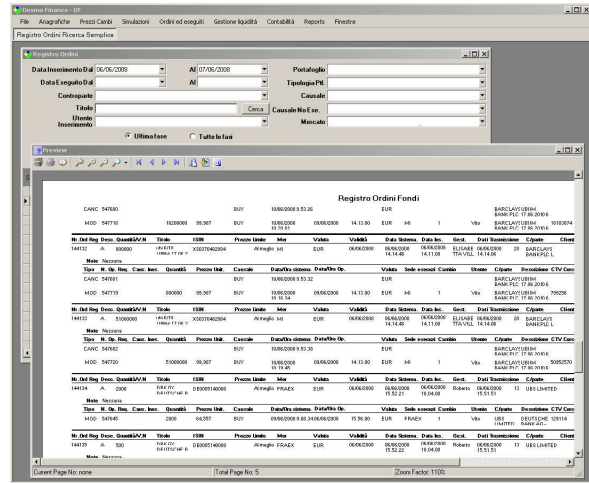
Oversea Finanza - DF

File Anagrafiche Prezzi Cambi Simulazioni Ordini ed eseguiti Gestione liquidità Contabilità Reports Finestre

Registro Ordini Ricerca Semplice

Registro Ordini

Data Inserimento Dal 06/06/2008 Al 07/06/2008 Portafoglio
Data Eseguito Dal Al Tipologia Ptf.
Controparte Causale
Titolo Cerca Causale No Ese.
Utente Inserimento Mercato

Ultima fase Tutte le fasi

Preview

Registro Ordini Fondi

CANC 547600 BUY 10/06/2008 9.53.26 EUR BARCLAYS/UBIM BANK PLC 17.06.2016
MOD 547718 18200000 99,987 BUY 10/06/2008 10.20.01 06/06/2008 14.13.00 EUR MI 1 Vita BARCLAYS/UBIM BANK PLC 17.06.2016

| Nr. Ord Reg | Desc. | Quantità/V.N | Titolo | ISIN | Prezzo Limite | Mer | Valuta | Validità | Data Sistema | Data Ins. | Gest. | Dati Trasmissione | C/parte | Client |
|---|---|---|---|---|---|---|---|---|---|---|---|---|---|---|
| 144132 | A | 800000 | | XS0370402804 | Al meglio | MI | EUR | 06/06/2008 | 06/06/2008 14.14.48 | 06/06/2008 14.14.01 | ELISABE TTA VILL | 06/06/2008 14.14.06 | 20 | BARCLAYS BANK PLC L |

Note Nessuna

| Tipo | Nr. Op. Reg. | Canc. Ines. | Quantità | Prezzo Unit. | Causale | Data/Ora sistema | Data/Ora Op. | Valuta | Sede esecuzione | Cambio | Utente | C/parte | Descrizione | CTV Cont |
|---|---|---|---|---|---|---|---|---|---|---|---|---|---|---|
| CANC | 547601 | | | | BUY | 10/06/2008 9.53.26 | | EUR | | | | BARCLAYS/UBIM BANK PLC 17.06.2016 | | |
| MOD | 547719 | | 800000 | 99,987 | BUY | 10/06/2008 | 06/06/2008 14.13.00 | EUR | MI | 1 | Vita | BARCLAYS/UBIM BANK PLC 17.06.2016 | | 799296 |

| Nr. Ord Reg | Desc. | Quantità/V.N | Titolo | ISIN | Prezzo Limite | Mer | Valuta | Validità | Data Sistema | Data Ins. | Gest. | Dati Trasmissione | C/parte | Client |
|---|---|---|---|---|---|---|---|---|---|---|---|---|---|---|
| 144133 | A | 51000000 | | XS0370402804 | Al meglio | MI | EUR | 06/06/2008 | 06/06/2008 14.14.48 | 06/06/2008 14.14.01 | ELISABE TTA VILL | 06/06/2008 14.14.06 | 20 | BARCLAYS BANK PLC L |

Note Nessuna

| Tipo | Nr. Op. Reg. | Canc. Ines. | Quantità | Prezzo Unit. | Causale | Data/Ora sistema | Data/Ora Op. | Valuta | Sede esecuzione | Cambio | Utente | C/parte | Descrizione | CTV Cont |
|---|---|---|---|---|---|---|---|---|---|---|---|---|---|---|
| CANC | 547602 | | | | BUY | 10/06/2008 9.53.26 | | EUR | | | | BARCLAYS/UBIM BANK PLC 17.06.2016 | | |
| MOD | 547720 | | 51000000 | 99,987 | BUY | 10/06/2008 | 06/06/2008 14.13.00 | EUR | MI | 1 | Vita | BARCLAYS/UBIM BANK PLC 17.06.2016 | | 50952570 |

| Nr. Ord Reg | Desc. | Quantità/V.N | Titolo | ISIN | Prezzo Limite | Mer | Valuta | Validità | Data Sistema | Data Ins. | Gest. | Dati Trasmissione | C/parte | Client |
|---|---|---|---|---|---|---|---|---|---|---|---|---|---|---|
| 144134 | A | 2000 | DAX GY DEUTSCHE B | DE0005140008 | Al meglio | FRAEX | EUR | 06/06/2008 | 06/06/2008 15.52.21 | 06/06/2008 10.04.00 | Roberto | 06/06/2008 15.51.51 | 13 | UBS LIMITED |

Note Nessuna

| Tipo | Nr. Op. Reg. | Canc. Ines. | Quantità | Prezzo Unit. | Causale | Data/Ora sistema | Data/Ora Op. | Valuta | Sede esecuzione | Cambio | Utente | C/parte | Descrizione | CTV Cont |
|---|---|---|---|---|---|---|---|---|---|---|---|---|---|---|
| MOD | 547645 | | 2000 | 64,557 | BUY | 09/06/2008 9.08.34 | 06/06/2008 15.56.00 | EUR | FRAEX | 1 | Vita | UBS LIMITED | DEUTSCHE BANK AG | 129114 |

| Nr. Ord Reg | Desc. | Quantità/V.N | Titolo | ISIN | Prezzo Limite | Mer | Valuta | Validità | Data Sistema | Data Ins. | Gest. | Dati Trasmissione | C/parte | Client |
|---|---|---|---|---|---|---|---|---|---|---|---|---|---|---|
| 144135 | A | 500 | DAX GY DEUTSCHE B | DE0005140008 | Al meglio | FRAEX | EUR | 06/06/2008 | 06/06/2008 15.52.22 | 06/06/2008 10.04.00 | Roberto | 06/06/2008 15.51.51 | 13 | UBS LIMITED |

Current Page No: none Total Page No: 5 Zoom Factor: 110%